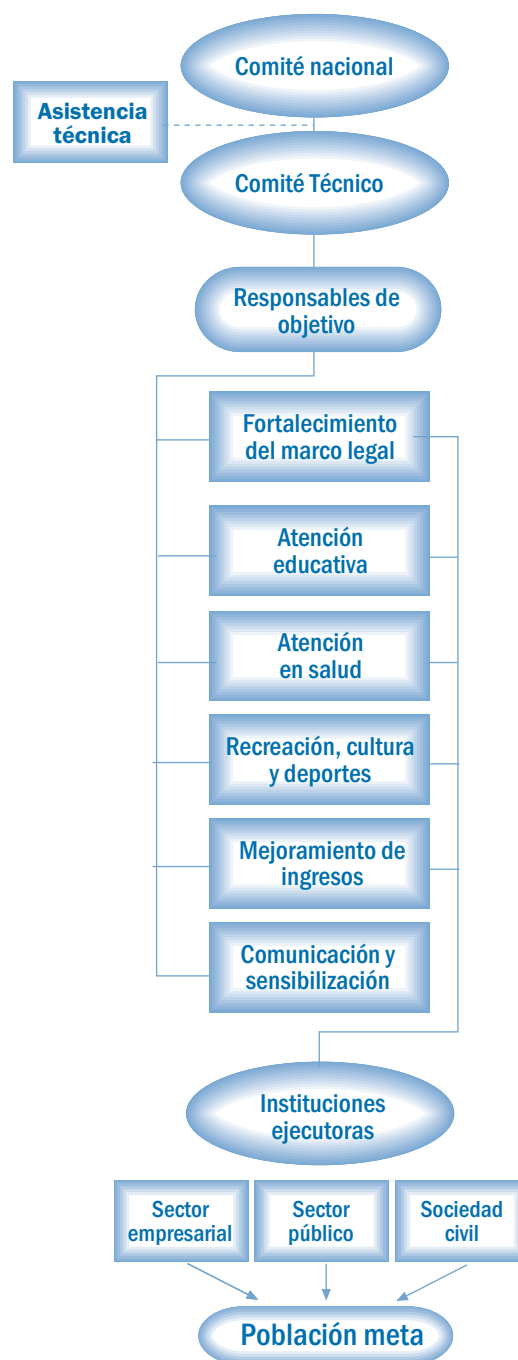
Comité nacional

Asistencia técnica

Comité Técnico

Responsables de objetivo

Fortalecimiento del marco legal

Atención educativa

Atención en salud

Recreación, cultura y deportes

Mejoramiento de ingresos

Comunicación y sensibilización

Instituciones ejecutoras

Sector empresarial

Sector público

Sociedad civil

Población meta